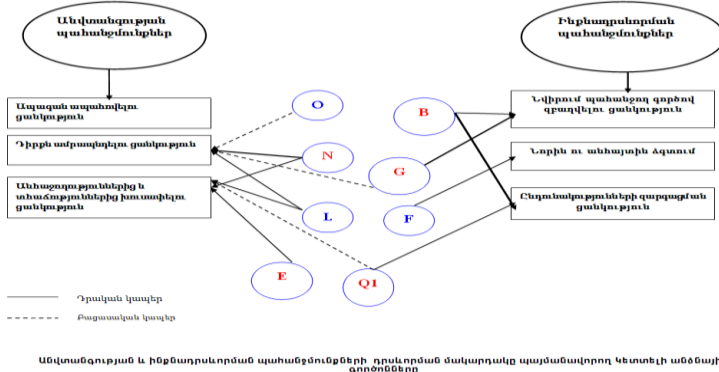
Անվտանգության պահանջմունքներ

Ինքնադրսևորման պահանջմունքներ

Ապագան ապահովելու ցանկություն

Դիրքն ամրապնդելու ցանկություն

Անհաջողություններից և տհաճություններից խուսափելու ցանկություն

Նվիրում պահանջող գործով զբաղվելու ցանկություն

Նորին ու անհայտին ձգտում

Ընդունակությունների զարգացման ցանկություն

O

N

L

E

B

G

F

Q1

Դրական կապեր

Բացասական կապեր

Անվտանգության և ինքնադրսևորման պահանջմունքների դրսևորման մակարդակը պայմանավորող Կետտելի անձնային գործոնները